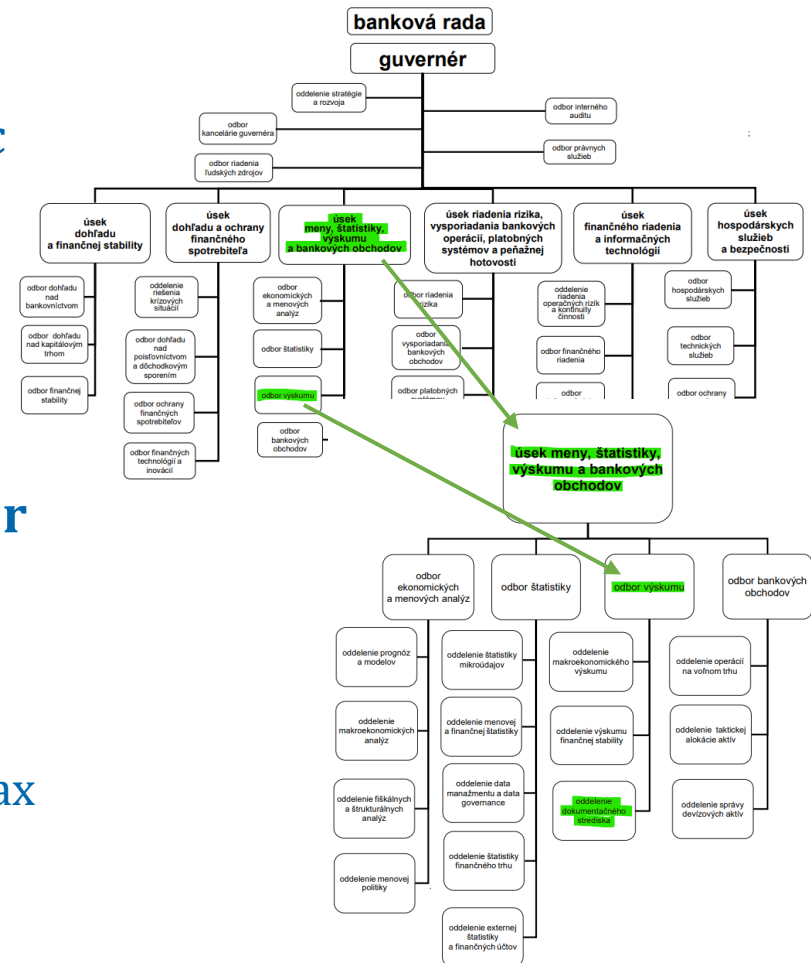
banková rada

guvernér

oddelenie stratégie a rozvoja

odbor interného auditu

odbor kancelárie guvernéra

odbor právnych služieb

odbor riadenia ľudských zdrojov

úsek dohľadu a finančnej stability

úsek dohľadu a ochrany finančného spotrebiteľa

úsek meny, štatistiky, výskumu a bankových obchodov

úsek riadenia rizika, vysporiadania bankových operácií, platobných systémov a peňažnej hotovosti

úsek finančného riadenia a informačných technológií

úsek hospodárskych služieb a bezpečnosti

odbor dohľadu nad bankovníctvom

odbor dohľadu nad kapitálovým trhom

odbor finančnej stability

oddelenie riešenia krízových situácií

odbor dohľadu nad poisťovníctvom a dôchodkovým sporením

odbor ochrany finančných spotrebiteľov

odbor finančných technológií a inovácií

odbor ekonomických a menových analýz

odbor štatistiky

odbor výskumu

odbor bankových obchodov

odbor riadenia rizika

odbor vysporiadania bankových obchodov

odbor platobných systémov

oddelenie riadenia operačných rizík a kontinuity činnosti

odbor finančného riadenia

odbor

odbor hospodárskych služieb

odbor technických služieb

odbor ochrany

úsek meny, štatistiky, výskumu a bankových obchodov

odbor ekonomických a menových analýz

odbor štatistiky

odbor výskumu

odbor bankových obchodov

oddelenie prognóz a modelov

oddelenie makroekonomických analýz

oddelenie fiškálnych a štrukturálnych analýz

oddelenie menovej politiky

oddelenie štatistiky mikroúdajov

oddelenie menovej a finančnej štatistiky

oddelenie data manažmentu a data governance

oddelenie štatistiky finančného trhu

oddelenie externej štatistiky a finančných účtov

oddelenie makroekonomického výskumu

oddelenie výskumu finančnej stability

oddelenie dokumentačného strediska

oddelenie operácií na voľnom trhu

oddelenie taktickej alokácie aktív

oddelenie správy devízových aktív